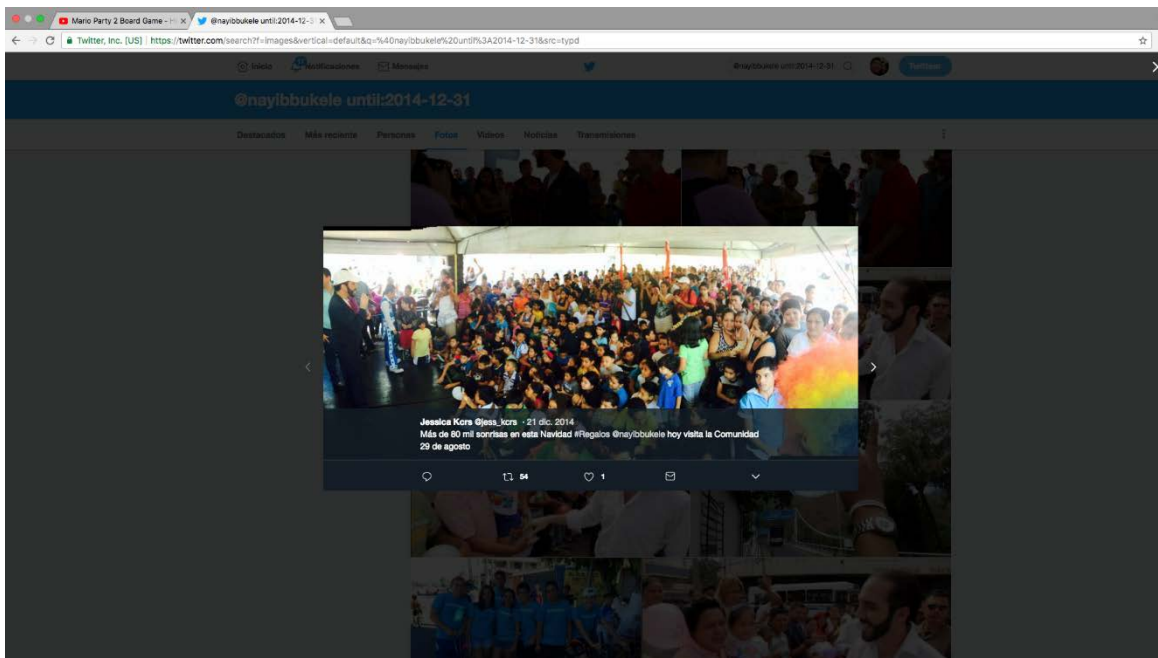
Mario Party 2 Board Game - ✕
@nayibbukele until:2014-12-3 ✕

Twitter, Inc. [US] | https://twitter.com/search?f=images&vertical=default&q=%40nayibbukele%20until%3A2014-12-31&src=typd

Inicio Notificaciones Mensajes @nayibbukele until:2014-12-31 Twittear

@nayibbukele until:2014-12-31

Destacados Más reciente Personas Fotos Videos Noticias Transmisiones

Jessica Kcrs @jess_kcrs · 21 dic. 2014
Más de 80 mil sonrisas en esta Navidad #Regalos @nayibbukele hoy visita la Comunidad 29 de agosto

54 1